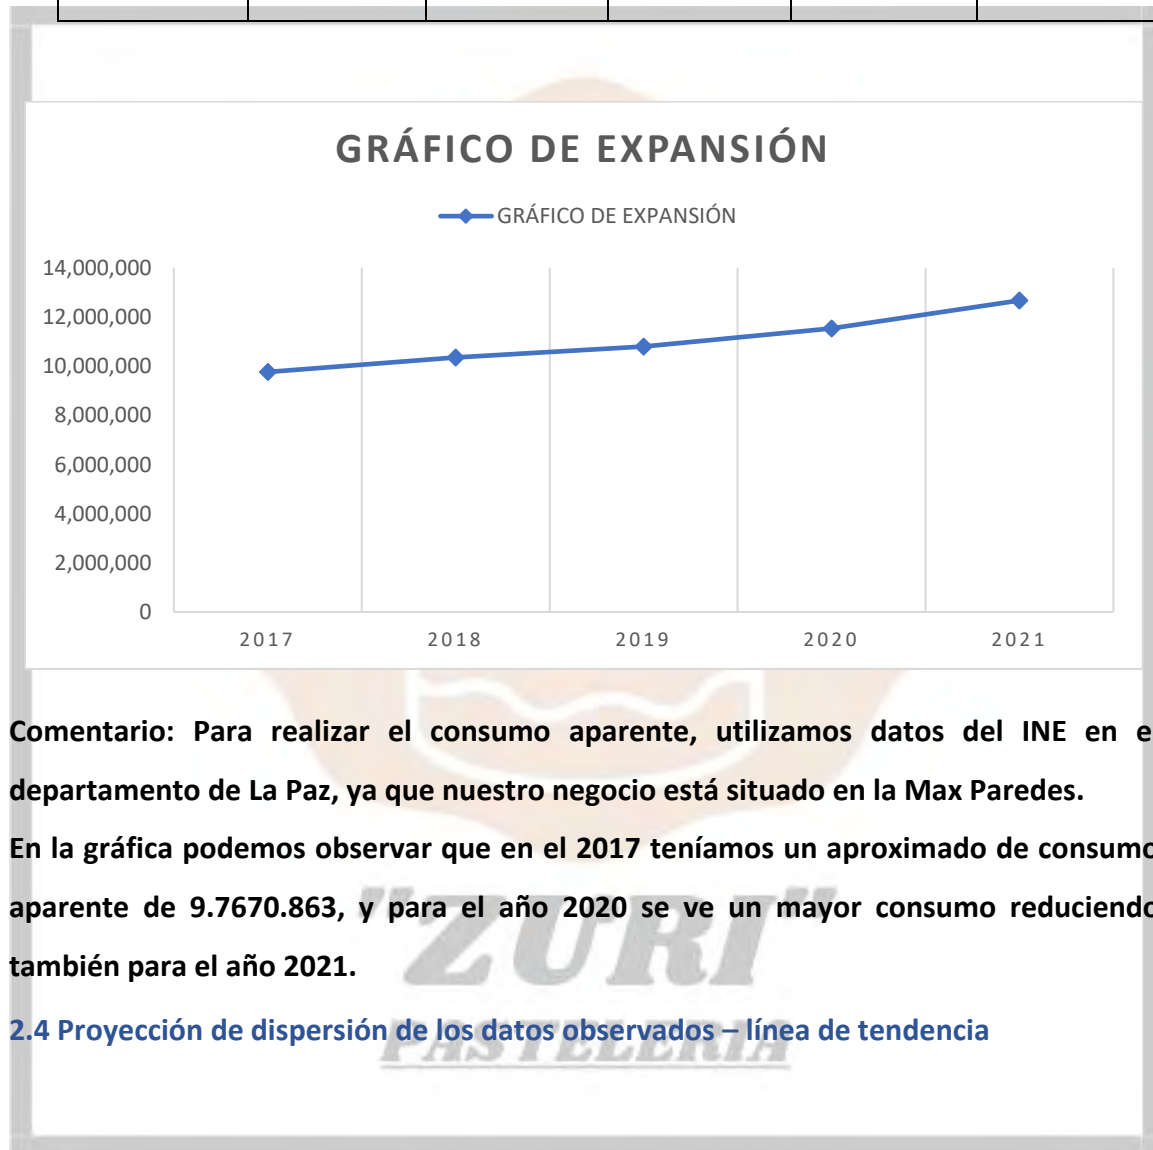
GRÁFICO DE EXPANSIÓN

GRÁFICO DE EXPANSIÓN

14,000,000
12,000,000
10,000,000
8,000,000
6,000,000
4,000,000
2,000,000
0

2017 2018 2019 2020 2021

Comentario: Para realizar el consumo aparente, utilizamos datos del INE en e departamento de La Paz, ya que nuestro negocio está situado en la Max Paredes.

En la gráfica podemos observar que en el 2017 teníamos un aproximado de consumo aparente de 9.7670.863, y para el año 2020 se ve un mayor consumo reduciendo también para el año 2021.

2.4 Proyección de dispersión de los datos observados – línea de tendencia

"ZURI"
PASTELERIA